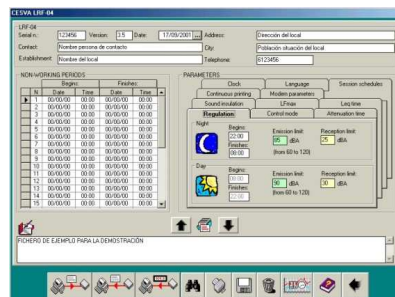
CESVA LRF-04

LRF-04

Serial n.: 123456 Version: 3.5 Date: 17/09/2001 Address: Dirección del local

Contact: Nombre persona de contacto City: Población situación del local

Establishment: Nombre del local Telephone: 6123456

NON-WORKING PERIODS

| N. | Begins: Date | Begins: Time | Finishes: Date | Finishes: Time |
|---|---|---|---|---|
| 1 | 00/00/00 | 00:00 | 00/00/00 | 00:00 |
| 2 | 00/00/00 | 00:00 | 00/00/00 | 00:00 |
| 3 | 00/00/00 | 00:00 | 00/00/00 | 00:00 |
| 4 | 00/00/00 | 00:00 | 00/00/00 | 00:00 |
| 5 | 00/00/00 | 00:00 | 00/00/00 | 00:00 |
| 6 | 00/00/00 | 00:00 | 00/00/00 | 00:00 |
| 7 | 00/00/00 | 00:00 | 00/00/00 | 00:00 |
| 8 | 00/00/00 | 00:00 | 00/00/00 | 00:00 |
| 9 | 00/00/00 | 00:00 | 00/00/00 | 00:00 |
| 10 | 00/00/00 | 00:00 | 00/00/00 | 00:00 |
| 11 | 00/00/00 | 00:00 | 00/00/00 | 00:00 |
| 12 | 00/00/00 | 00:00 | 00/00/00 | 00:00 |
| 13 | 00/00/00 | 00:00 | 00/00/00 | 00:00 |
| 14 | 00/00/00 | 00:00 | 00/00/00 | 00:00 |

PARAMETERS

Clock | Language | Session schedules
Continuous printing | Modem parameters
Sound insulation | LFmax | Leq time
Regulation | Control mode | Attenuation time

Night
Begins: 22:00
Finishes: 08:00
Emission limit: 85 dBA
(from 60 to 120)
Reception limit: 25 dBA

Day
Begins: 00:00
Finishes: 22:00
Emission limit: 90 dBA
(from 60 to 120)
Reception limit: 30 dBA

FICHERO DE EJEMPLO PARA LA DEMOSTRACIÓN